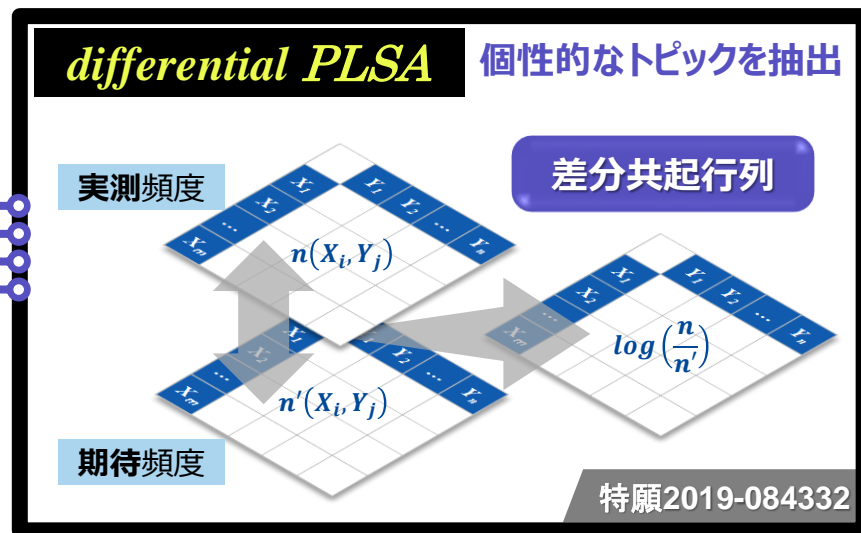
differential PLSA

個性的なトピックを抽出

実測頻度

差分共起行列

$X_1$ $X_2$ … $X_m$ $Y_1$ $Y_2$ … $Y_n$

$n(X_i, Y_j)$

$X_1$ $X_2$ … $X_m$ $Y_1$ $Y_2$ … $Y_n$

$log\left(\frac{n}{n'}\right)$

$X_1$ $X_2$ … $X_m$ $Y_1$ $Y_2$ … $Y_n$

$n'(X_i, Y_j)$

期待頻度

特願2019-084332